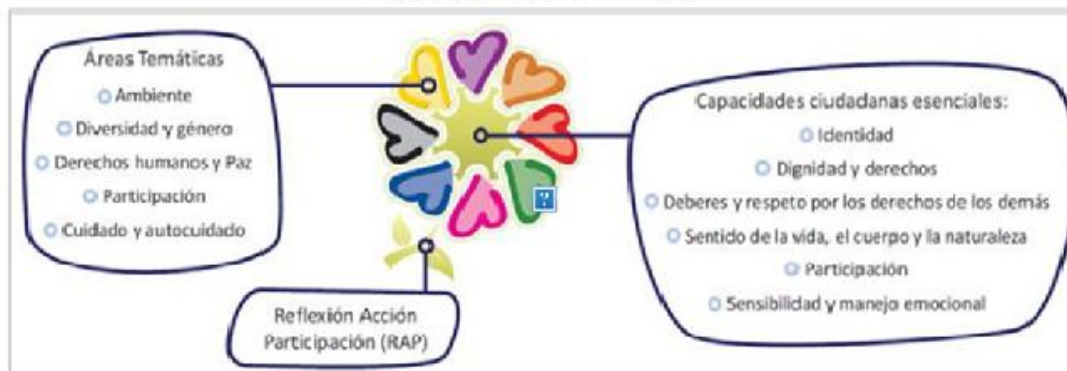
Áreas Temáticas
Ambiente
Diversidad y género
Derechos humanos y Paz
Participación
Cuidado y autocuidado

Capacidades ciudadanas esenciales:
Identidad
Dignidad y derechos
Deberes y respeto por los derechos de los demás
Sentido de la vida, el cuerpo y la naturaleza
Participación
Sensibilidad y manejo emocional

Reflexión Acción Participación (RAP)